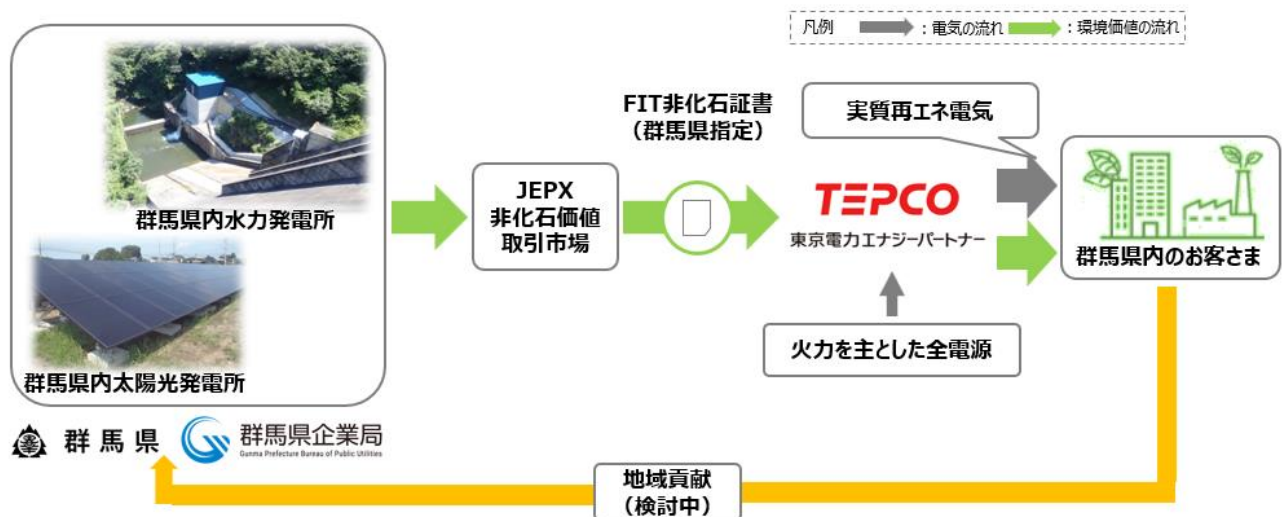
凡例 ：電気の流れ ：環境価値の流れ

群馬県内水力発電所

群馬県内太陽光発電所

群馬県 群馬県企業局
Gunma Prefecture Bureau of Public Utilities

JEPX
非化石価値
取引市場

FIT非化石証書
（群馬県指定）

実質再エネ電気

TEPCO
東京電力エナジーパートナー

群馬県内のお客さま

火力を主とした全電源

地域貢献
（検討中）